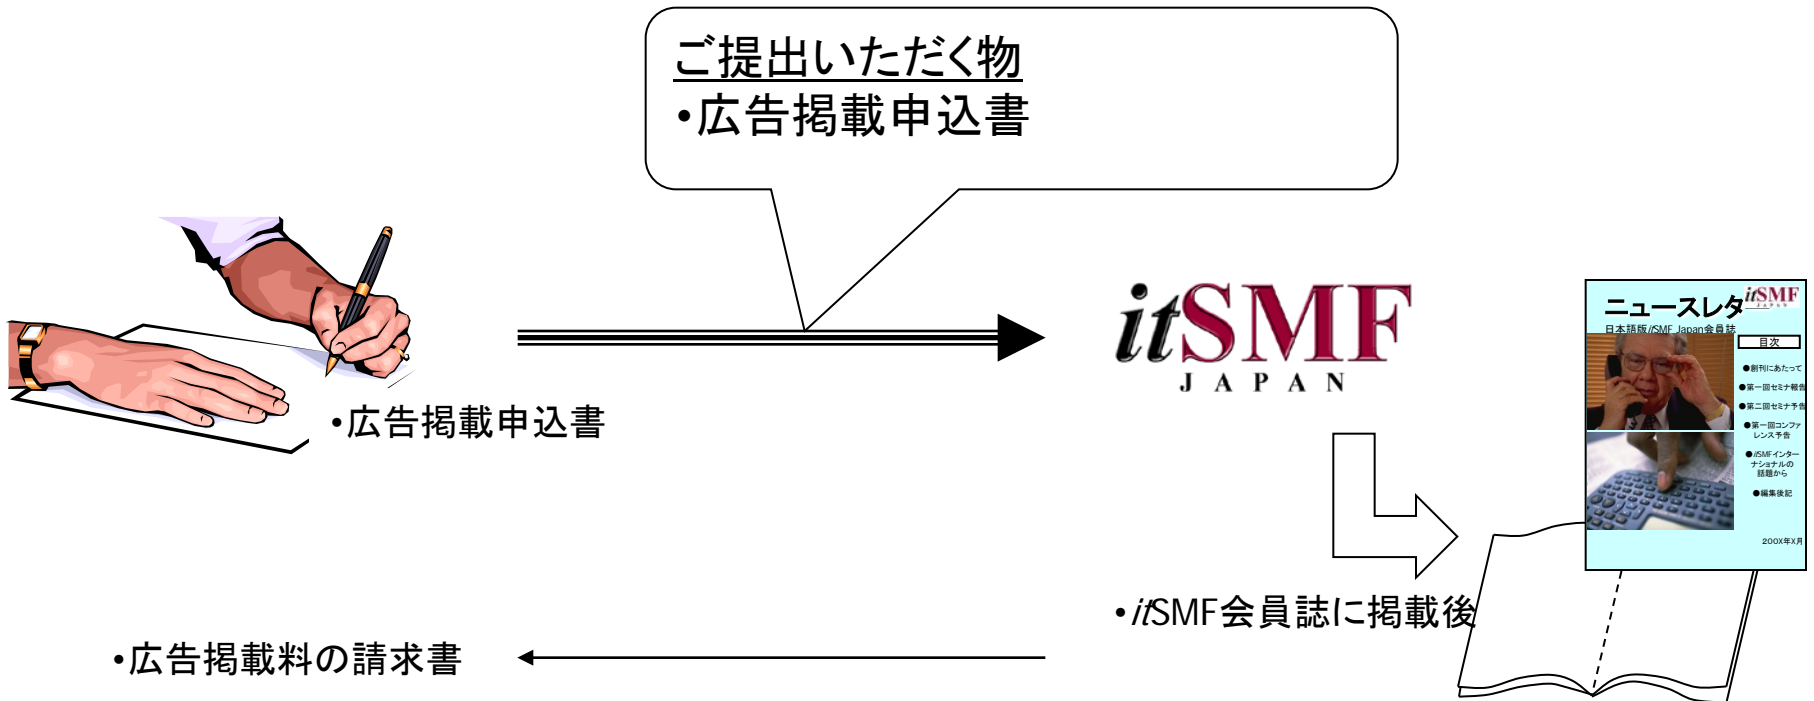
ご提出いただく物
•広告掲載申込書

•広告掲載申込書

itSMF
JAPAN

ニュースレター
itSMF
日本語版itSMF Japan会員誌
目次
●創刊にあたって
●第一回セミナ報告
●第二回セミナ予告
●第一回コンファレンス予告
●itSMFインターナショナルの話題から
●編集後記
200X年X月

•itSMF会員誌に掲載後

•広告掲載料の請求書